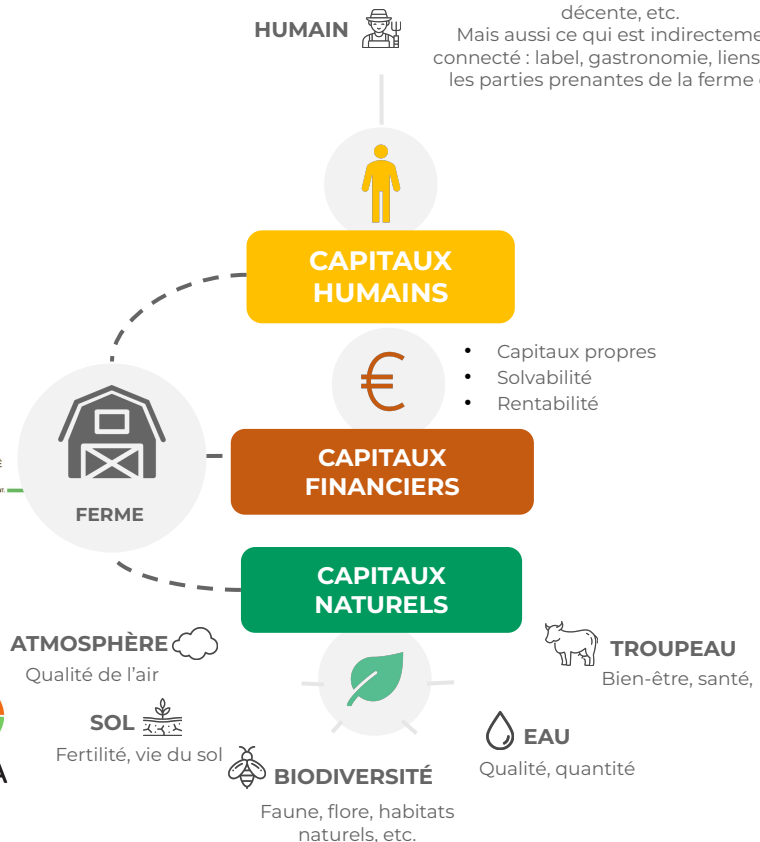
HUMAIN

décente, etc.
Mais aussi ce qui est indirecteme
connecté : label, gastronomie, liens
les parties prenantes de la ferme

CAPITAUX HUMAINS

€

• Capitaux propres
• Solvabilité
• Rentabilité

FERME

CAPITAUX FINANCIERS

CAPITAUX NATURELS

ATMOSPHÈRE
Qualité de l'air

TROUPEAU
Bien-être, santé,

SOL
Fertilité, vie du sol

EAU
Qualité, quantité

BIODIVERSITÉ
Faune, flore, habitats naturels, etc.